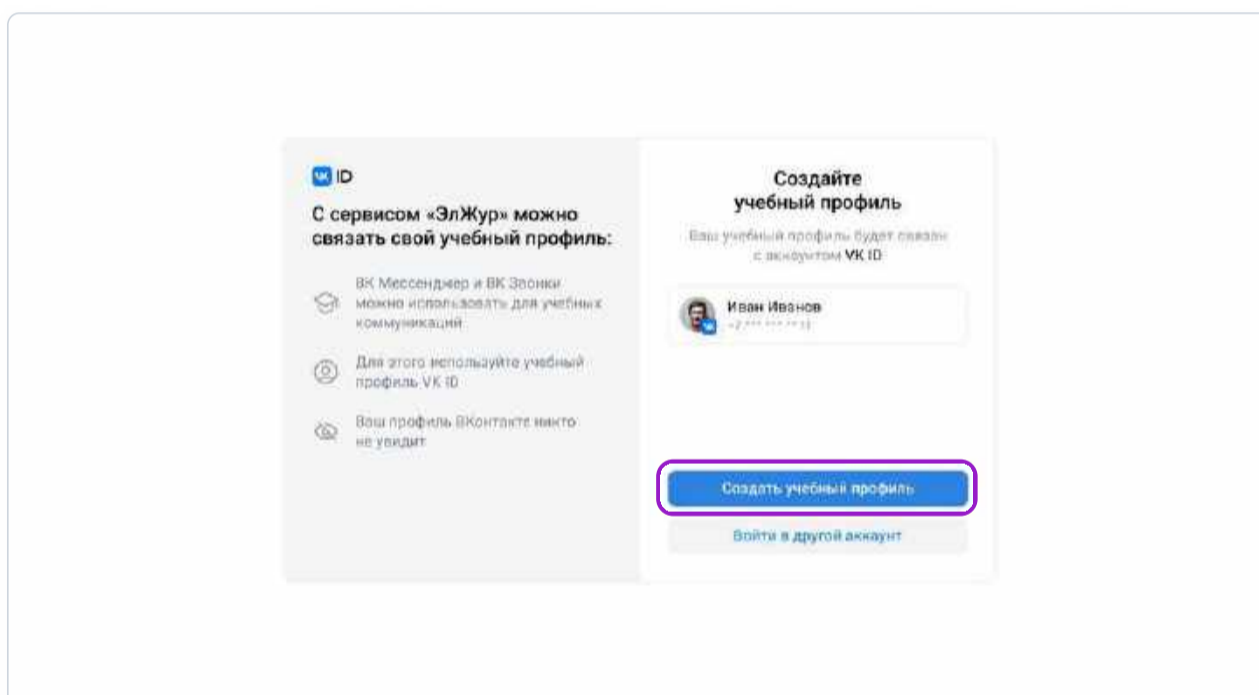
ID

С сервисом «ЭлЖур» можно связать свой учебный профиль:

ВК Мессенджер и ВК Звонки можно использовать для учебных коммуникаций

Для этого используйте учебный профиль VK ID

Ваш профиль ВКонтакте никто не увидит

Создайте учебный профиль

Ваш учебный профиль будет связан с аккаунтом VK ID

Иван Иванов
+7 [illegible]

Создать учебный профиль

Войти в другой аккаунт